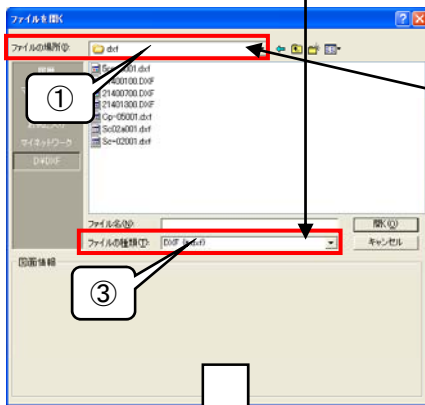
ファイルを開く

ファイルの場所(I): dxf

①

Sc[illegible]001.dxf
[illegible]400100.DXF
21400700.DXF
21401300.DXF
Cp-05001.dxf
Sc02a001.dxf
Sc-02001.dxf

マイネットワーク
D¥DXF

ファイル名(N):
ファイルの種類(T): DXF (*.dxf)

開く(O)
キャンセル

図面情報

③